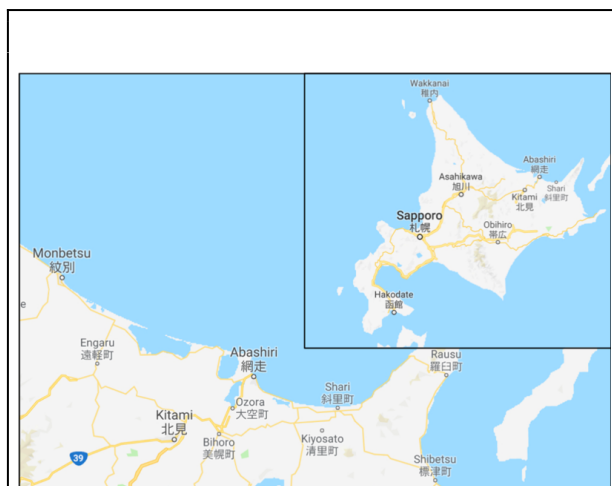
Wakkanai
稚内

Abashiri
網走

Asahikawa
旭川

Shari
斜里町

Kitami
北見

Sapporo
札幌

Obihiro
帯広

Hakodate
函館

Monbetsu
紋別

Engaru
遠軽町

Abashiri
網走

Rausu
羅臼町

Shari
斜里町

Ozora
大空町

Kitami
北見

Bihoro
美幌町

Kiyosato
清里町

39

Shibetsu
標津町